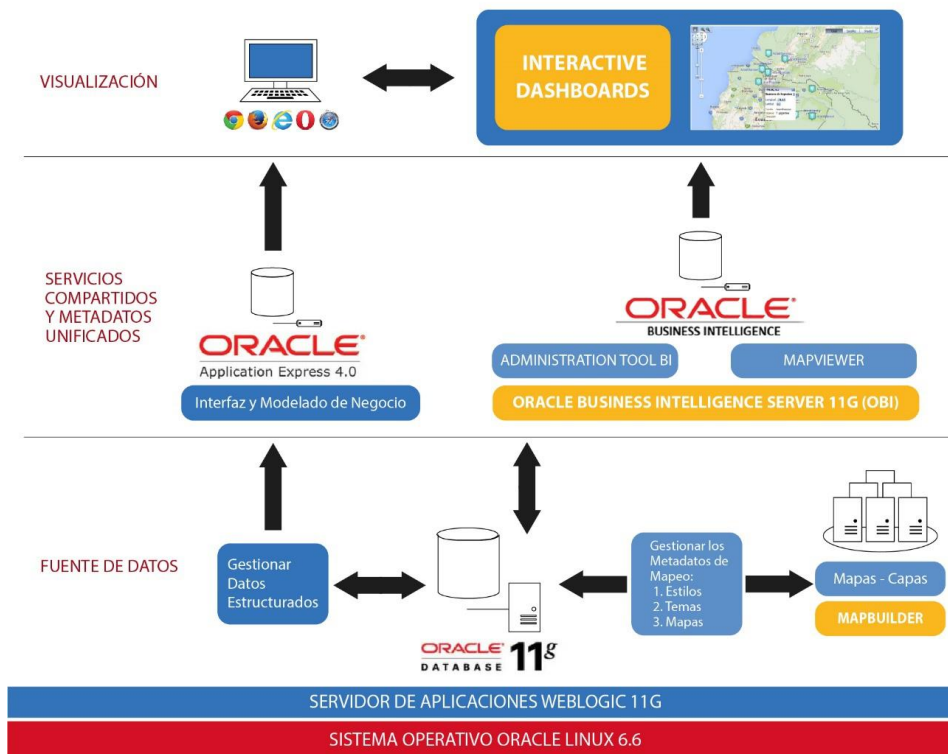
VISUALIZACIÓN

INTERACTIVE DASHBOARDS

SERVICIOS COMPARTIDOS Y METADATOS UNIFICADOS

ORACLE
Application Express 4.0

Interfaz y Modelado de Negocio

ORACLE
BUSINESS INTELLIGENCE

ADMINISTRATION TOOL BI

MAPVIEWER

ORACLE BUSINESS INTELLIGENCE SERVER 11G (OBI)

FUENTE DE DATOS

Gestionar Datos Estructurados

ORACLE DATABASE 11g

Gestionar los Metadatos de Mapeo:
1. Estilos
2. Temas
3. Mapas

Mapas - Capas

MAPBUILDER

SERVIDOR DE APLICACIONES WEBLOGIC 11G

SISTEMA OPERATIVO ORACLE LINUX 6.6